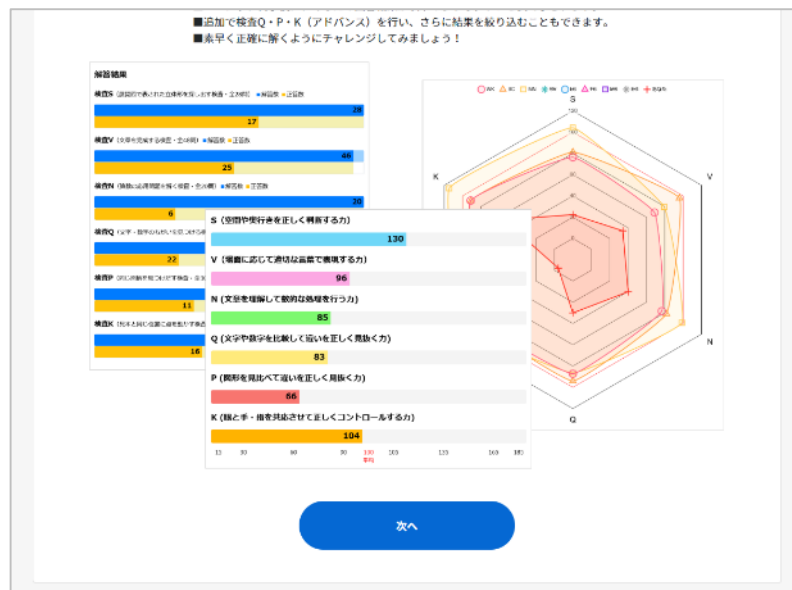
■追加で検査Q・P・K（アドバンス）を行い、さらに結果を絞り込むこともできます。
■素早く正確に解くようにチャレンジしてみましょう！

解答結果

検査S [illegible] ■解答数 ■正答数
28
17

検査V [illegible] ■解答数 ■正答数
46
25

検査N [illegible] ■解答数 ■正答数
30
6

検査Q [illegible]
22

検査P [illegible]
11

検査K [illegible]
16

S

V

N

Q

K

S（空間や奥行きを正しく判断する力）
130

V（場面に応じて適切な言葉で表現する力）
96

N（文章を理解して数的な処理を行う力）
85

Q（文字や数字を比較して違いを正しく見抜く力）
83

P（図形を見比べて違いを正しく見抜く力）
66

K（眼と手・指を共応させて正しくコントロールする力）
104

15 30 60 90 100 105 135 160 180

次へ